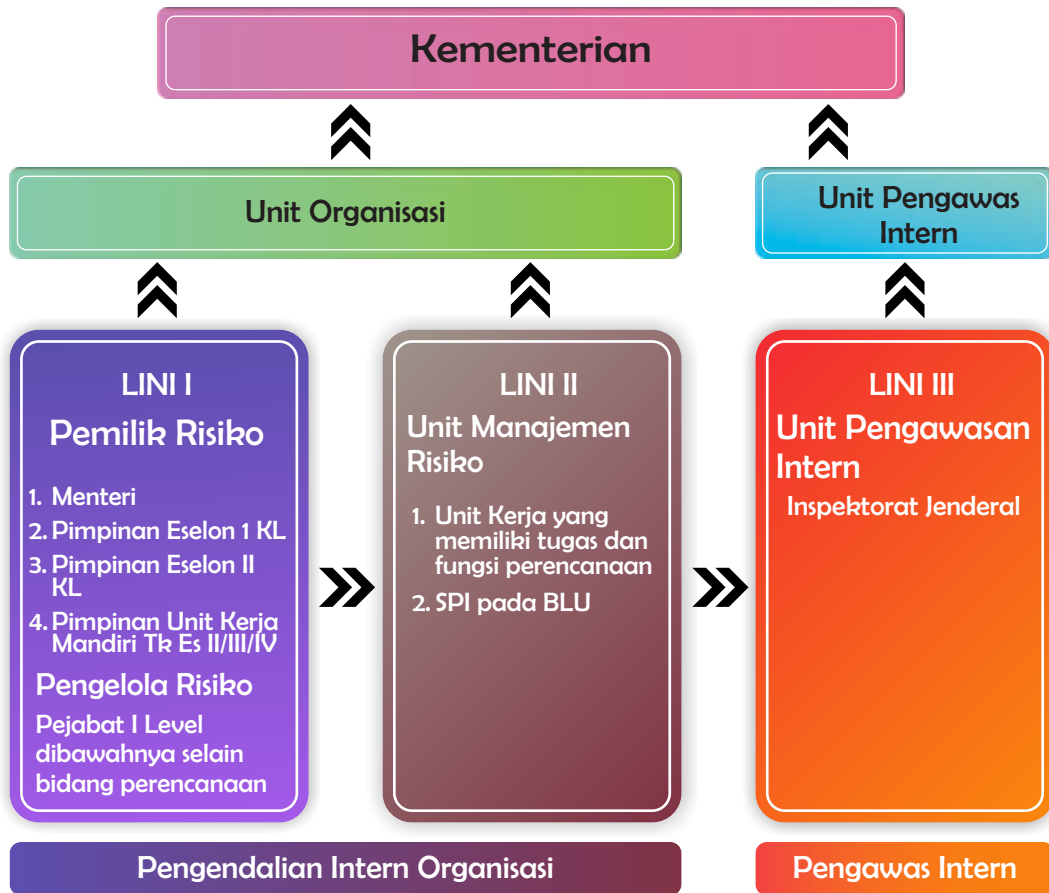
Kementerian

Unit Organisasi

Unit Pengawas Intern

LINI I
Pemilik Risiko

1. Menteri
2. Pimpinan Eselon 1 KL
3. Pimpinan Eselon II KL
4. Pimpinan Unit Kerja Mandiri Tk Es II/III/IV

Pengelola Risiko
Pejabat I Level dibawahnya selain bidang perencanaan

LINI II
Unit Manajemen Risiko

1. Unit Kerja yang memiliki tugas dan fungsi perencanaan
2. SPI pada BLU

LINI III
Unit Pengawasan Intern
Inspektorat Jenderal

Pengendalian Intern Organisasi

Pengawas Intern